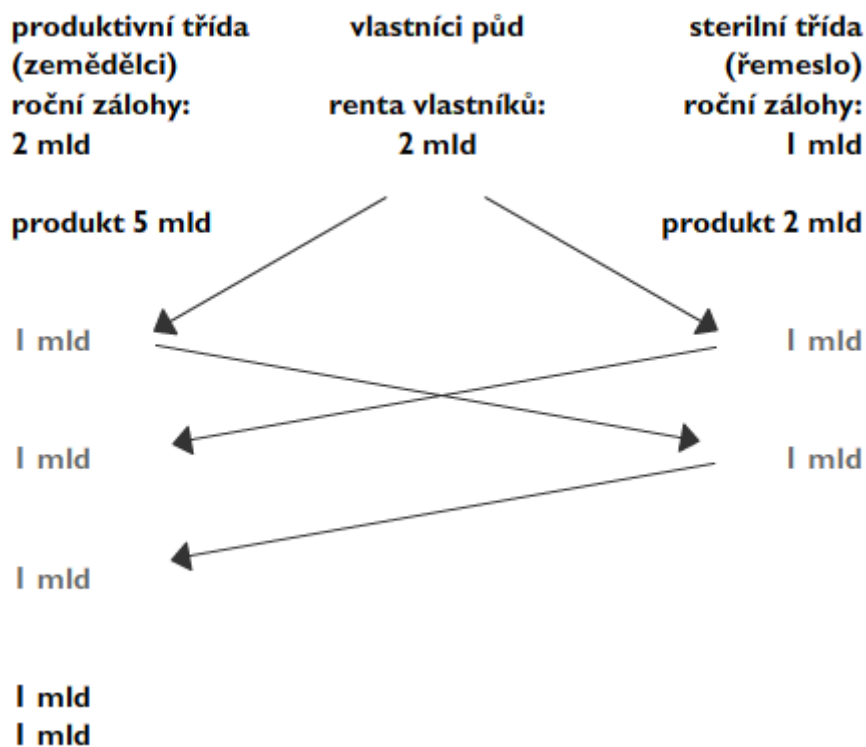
produktivní třída (zemědělci)
roční zálohy:
2 mld

vlastníci půd
renta vlastníků:
2 mld

sterilní třída (řemeslo)
roční zálohy:
I mld

produkt 5 mld

produkt 2 mld

I mld

I mld

I mld

I mld

I mld

I mld
I mld